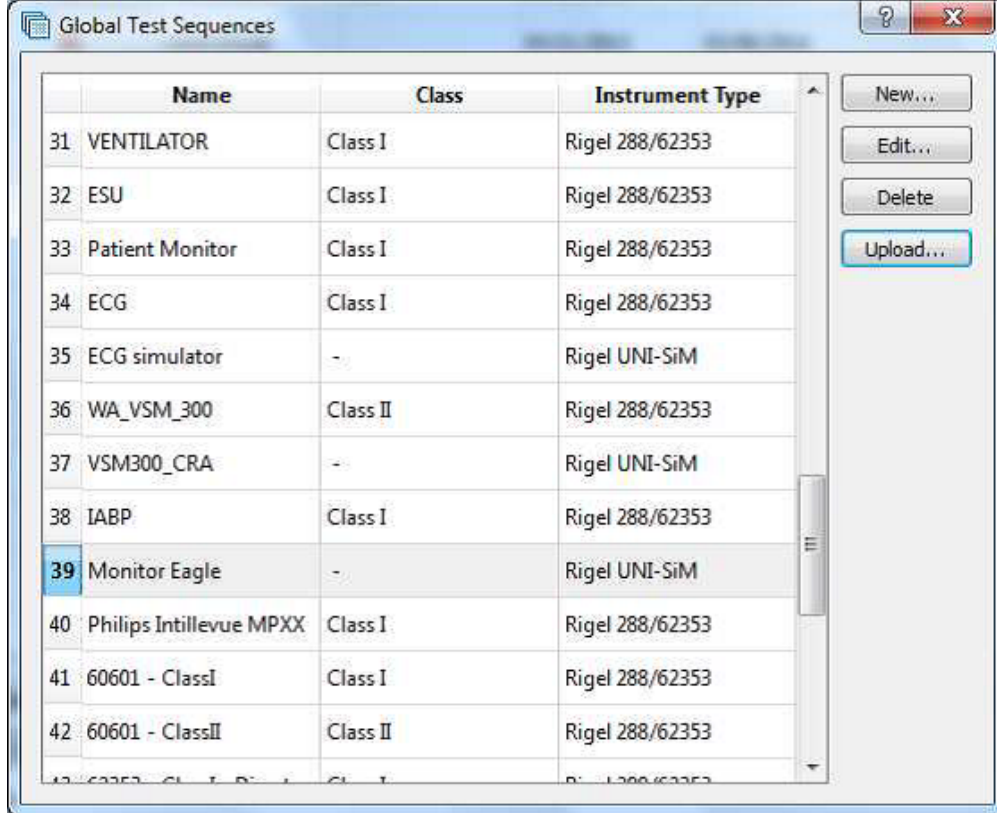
Global Test Sequences

?

X

| | Name | Class | Instrument Type |
|---|---|---|---|
| 31 | VENTILATOR | Class I | Rigel 288/62353 |
| 32 | ESU | Class I | Rigel 288/62353 |
| 33 | Patient Monitor | Class I | Rigel 288/62353 |
| 34 | ECG | Class I | Rigel 288/62353 |
| 35 | ECG simulator | - | Rigel UNI-SiM |
| 36 | WA_VSM_300 | Class II | Rigel 288/62353 |
| 37 | VSM300_CRA | - | Rigel UNI-SiM |
| 38 | IABP | Class I | Rigel 288/62353 |
| 39 | Monitor Eagle | - | Rigel UNI-SiM |
| 40 | Philips Intillevue MPXX | Class I | Rigel 288/62353 |
| 41 | 60601 - ClassI | Class I | Rigel 288/62353 |
| 42 | 60601 - ClassII | Class II | Rigel 288/62353 |
| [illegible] | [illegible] | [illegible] | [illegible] |

New...

Edit...

Delete

Upload...